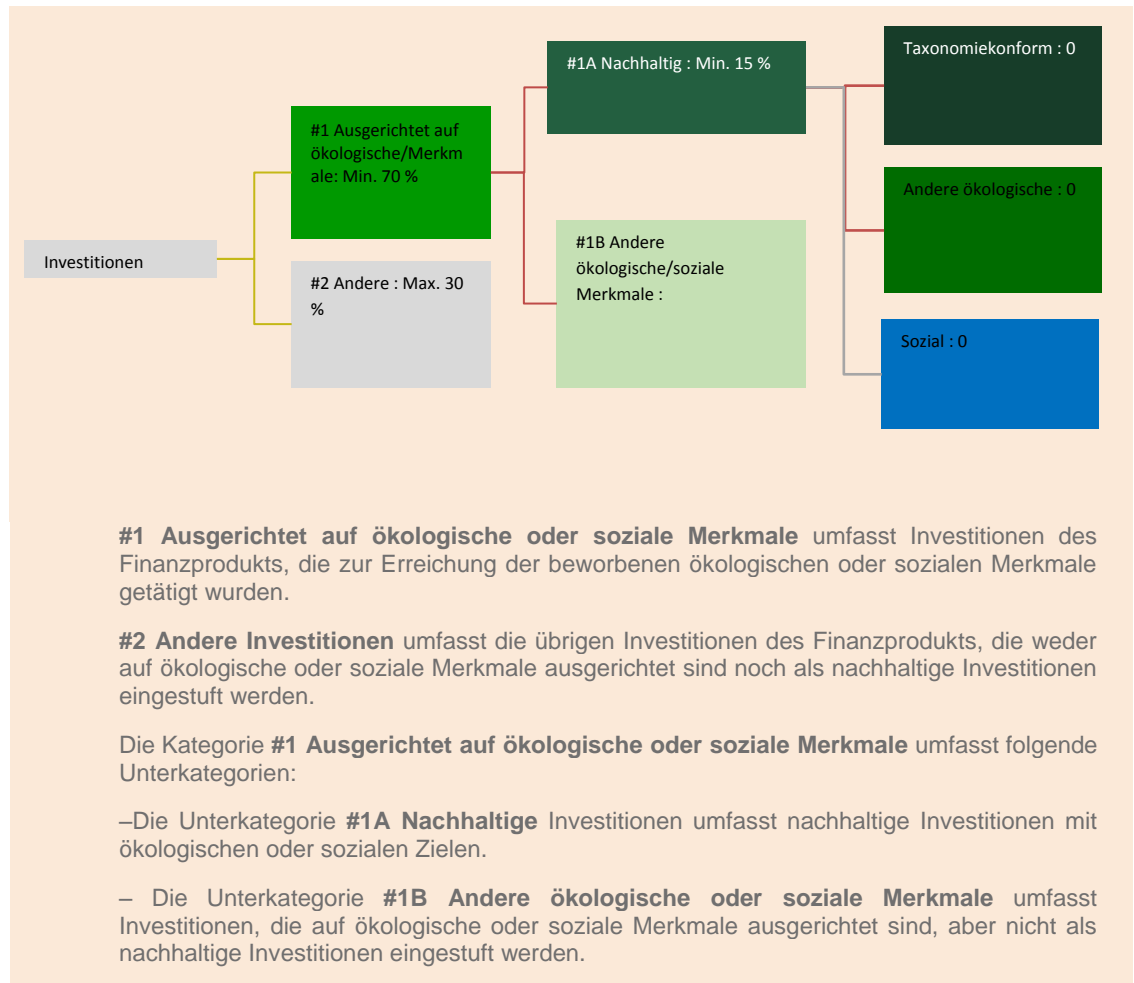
Investitionen

#1 Ausgerichtet auf ökologische/Merkmale: Min. 70 %

#2 Andere : Max. 30 %

#1A Nachhaltig : Min. 15 %

#1B Andere ökologische/soziale Merkmale :

Taxonomiekonform : 0

Andere ökologische : 0

Sozial : 0

**#1 Ausgerichtet auf ökologische oder soziale Merkmale** umfasst Investitionen des Finanzprodukts, die zur Erreichung der beworbenen ökologischen oder sozialen Merkmale getätigt wurden.

**#2 Andere Investitionen** umfasst die übrigen Investitionen des Finanzprodukts, die weder auf ökologische oder soziale Merkmale ausgerichtet sind noch als nachhaltige Investitionen eingestuft werden.

Die Kategorie **#1 Ausgerichtet auf ökologische oder soziale Merkmale** umfasst folgende Unterkategorien:

–Die Unterkategorie **#1A Nachhaltige** Investitionen umfasst nachhaltige Investitionen mit ökologischen oder sozialen Zielen.

– Die Unterkategorie **#1B Andere ökologische oder soziale Merkmale** umfasst Investitionen, die auf ökologische oder soziale Merkmale ausgerichtet sind, aber nicht als nachhaltige Investitionen eingestuft werden.